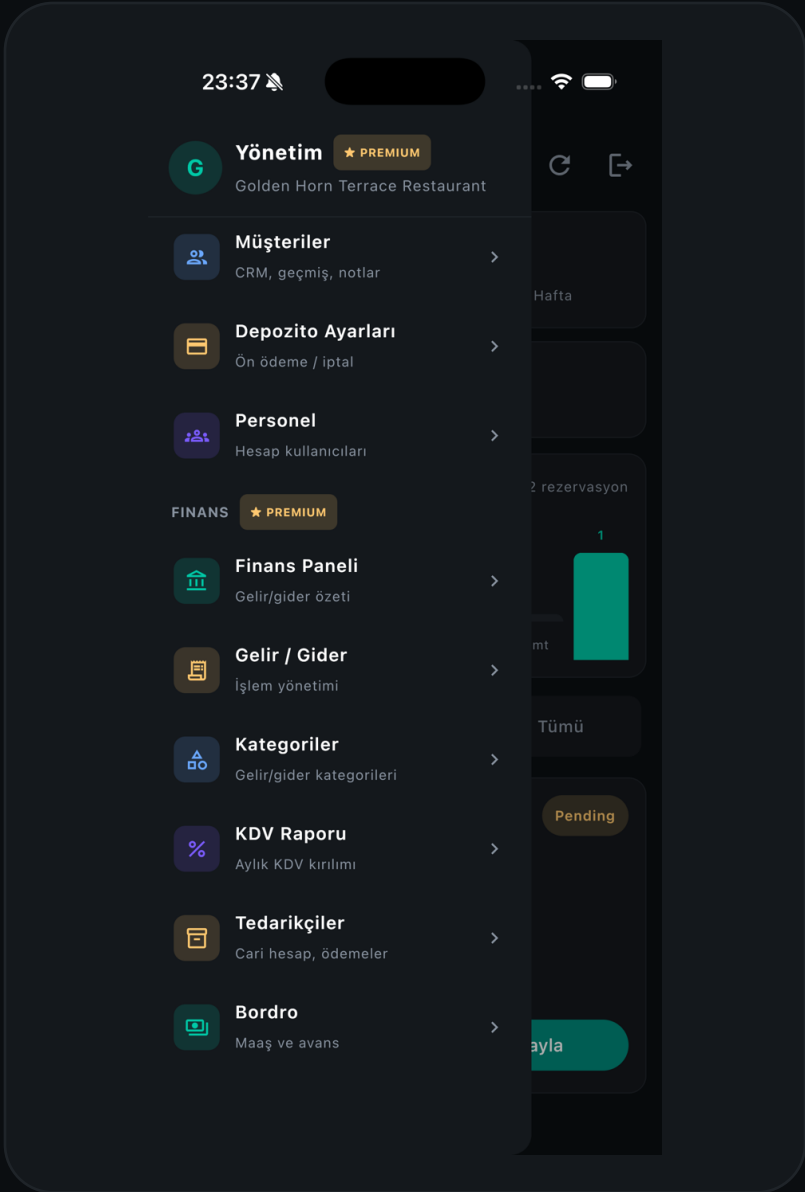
23:37

G Yönetim ★ PREMIUM
Golden Horn Terrace Restaurant

Müşteriler
CRM, geçmiş, notlar

Depozito Ayarları
Ön ödeme / iptal

Personel
Hesap kullanıcıları

FINANS ★ PREMIUM

Finans Paneli
Gelir/gider özeti

Gelir / Gider
İşlem yönetimi

Kategoriler
Gelir/gider kategorileri

KDV Raporu
Aylık KDV kırılımı

Tedarikçiler
Cari hesap, ödemeler

Bordro
Maaş ve avans

Hafta
2 rezervasyon
1
mt
Tümü
Pending
ayla